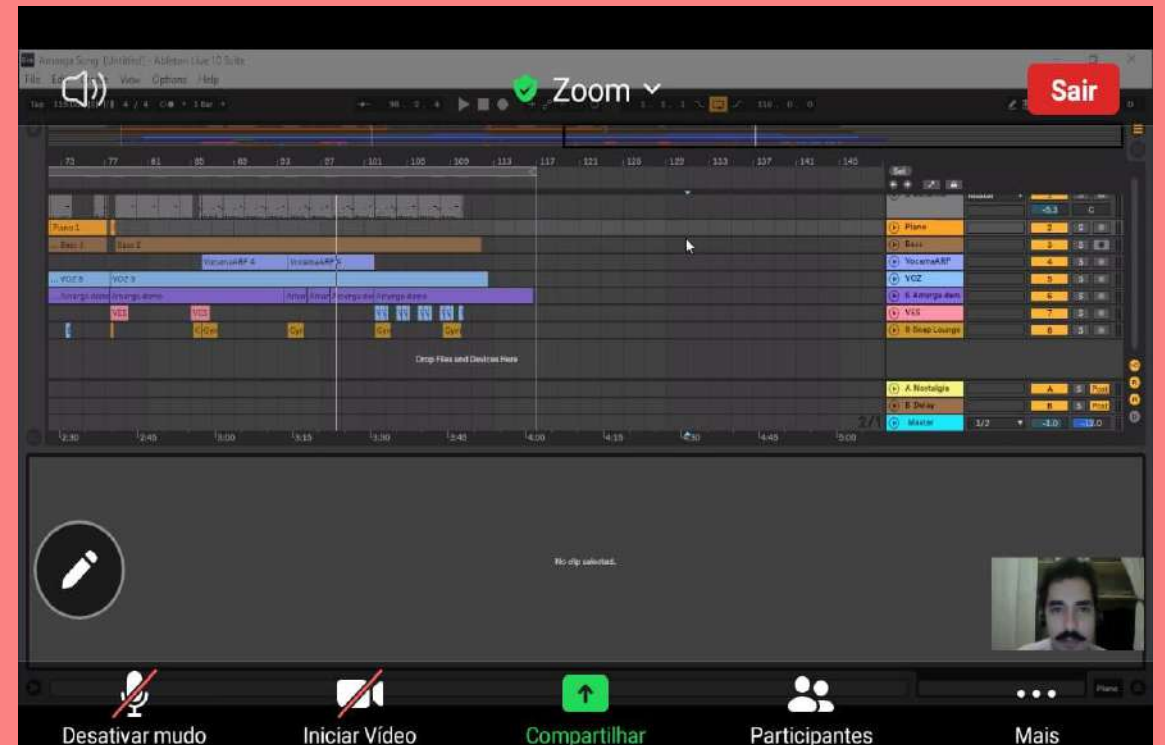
Zoom

Sair

73 77 81 85 89 93 97 101 105 109 113 117 121 125 129 133 137 141 145

Piano 1

Baixo 1 Baixo 2

VocamaARP 4 VocamaARP 5

VOZ 8 VOZ 9

Amarga demo Amarga demo Amarga demo Amarga demo

VES VES

Drop Files and Devices Here

2:30 2:45 3:00 3:15 3:30 3:45 4:00 4:15 4:30 4:45 5:00

Piano
Bass
VocamaARP
VOZ
6 Amarga dem
VES
8 Deep Lounge

A Nostalgia
B Delay
Master

-5.3 C
2
3
4
5
6
7
8
A S Post
B S Post
1/2 -1.0 -13.0

No clip selected.

Desativar mudo

Iniciar Vídeo

Compartilhar

Participantes

Mais